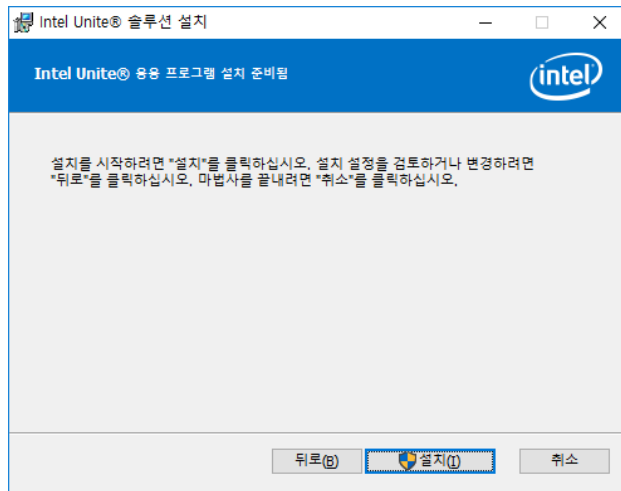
Intel Unite® 솔루션 설치

Intel Unite® 응용 프로그램 설치 준비됨

intel

설치를 시작하려면 "설치"를 클릭하십시오. 설치 설정을 검토하거나 변경하려면 "뒤로"를 클릭하십시오. 마법사를 끝내려면 "취소"를 클릭하십시오.

뒤로(B) 설치(I) 취소